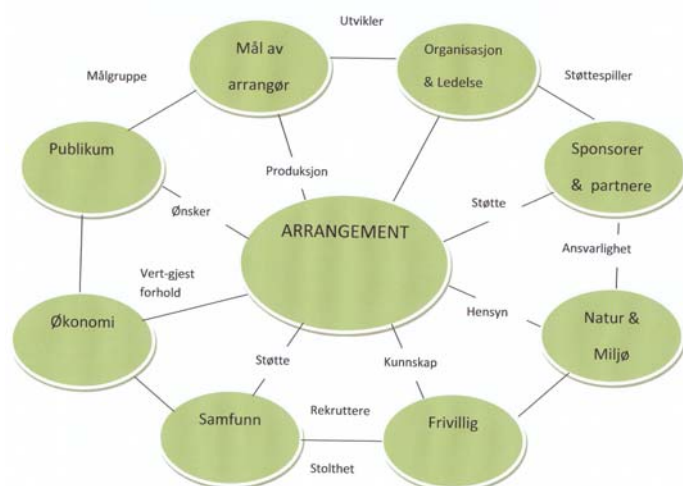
Utvikler

Mål av arrangør

Organisasjon & Ledelse

Målgruppe

Støttespiller

Publikum

Produksjon

Sponsorer & partnere

Ønsker

Støtte

ARRANGEMENT

Ansvarlighet

Vert-gjest forhold

Hensyn

Økonomi

Natur & Miljø

Støtte

Kunnskap

Rekruttere

Samfunn

Frivillig

Stolthet